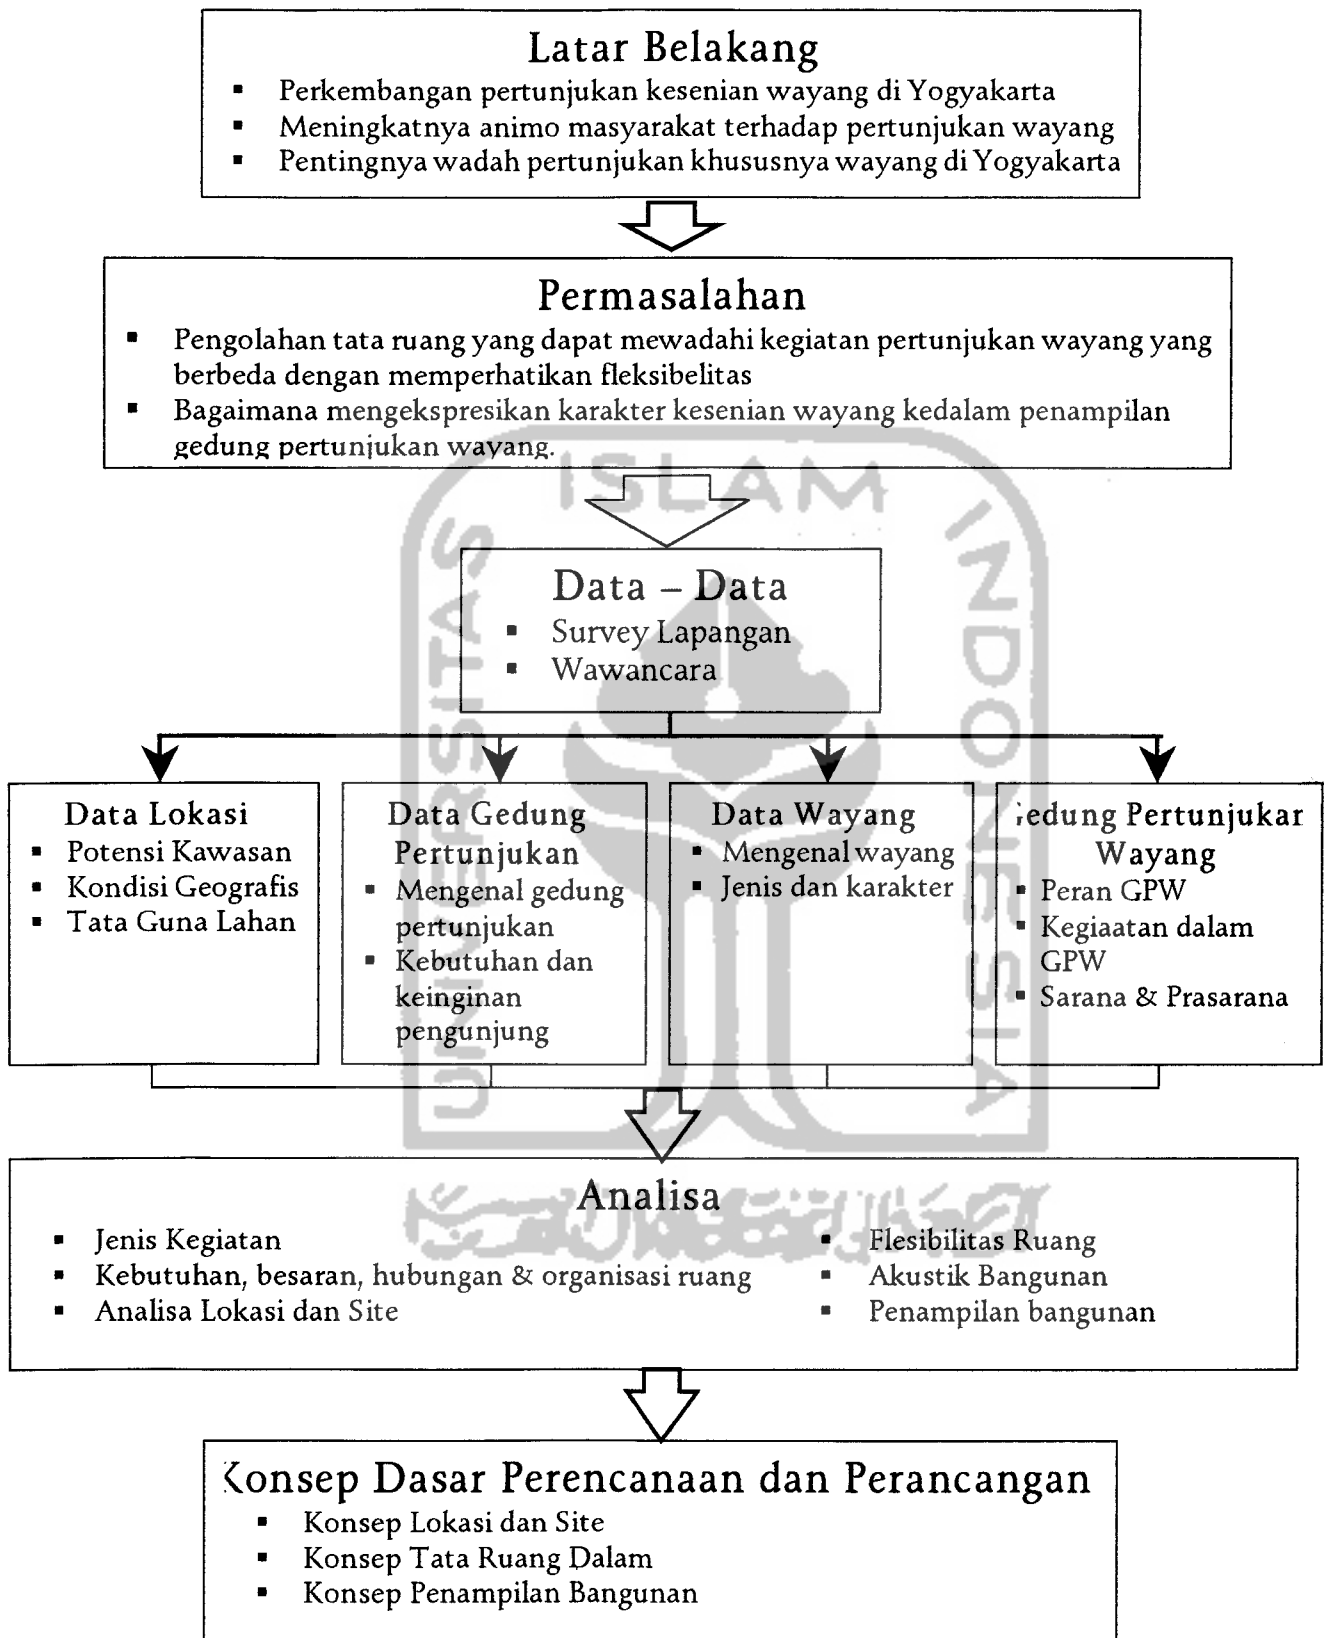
Latar Belakang

- Perkembangan pertunjukan kesenian wayang di Yogyakarta
- Meningkatnya animo masyarakat terhadap pertunjukan wayang
- Pentingnya wadah pertunjukan khususnya wayang di Yogyakarta

Permasalahan

- Pengolahan tata ruang yang dapat mewadahi kegiatan pertunjukan wayang yang berbeda dengan memperhatikan fleksibelitas
- Bagaimana mengekspresikan karakter kesenian wayang kedalam penampilan gedung pertunjukan wayang.

Data – Data

- Survey Lapangan
- Wawancara

Data Lokasi

- Potensi Kawasan
- Kondisi Geografis
- Tata Guna Lahan

Data Gedung Pertunjukan

- Mengenal gedung pertunjukan
- Kebutuhan dan keinginan pengunjung

Data Wayang

- Mengenal wayang
- Jenis dan karakter

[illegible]edung Pertunjukar Wayang

- Peran GPW
- Kegiaatan dalam GPW
- Sarana & Prasarana

Analisa

- Jenis Kegiatan
- Kebutuhan, besaran, hubungan & organisasi ruang
- Analisa Lokasi dan Site
- Flesibilitas Ruang
- Akustik Bangunan
- Penampilan bangunan

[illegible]onsep Dasar Perencanaan dan Perancangan

- Konsep Lokasi dan Site
- Konsep Tata Ruang Dalam
- Konsep Penampilan Bangunan